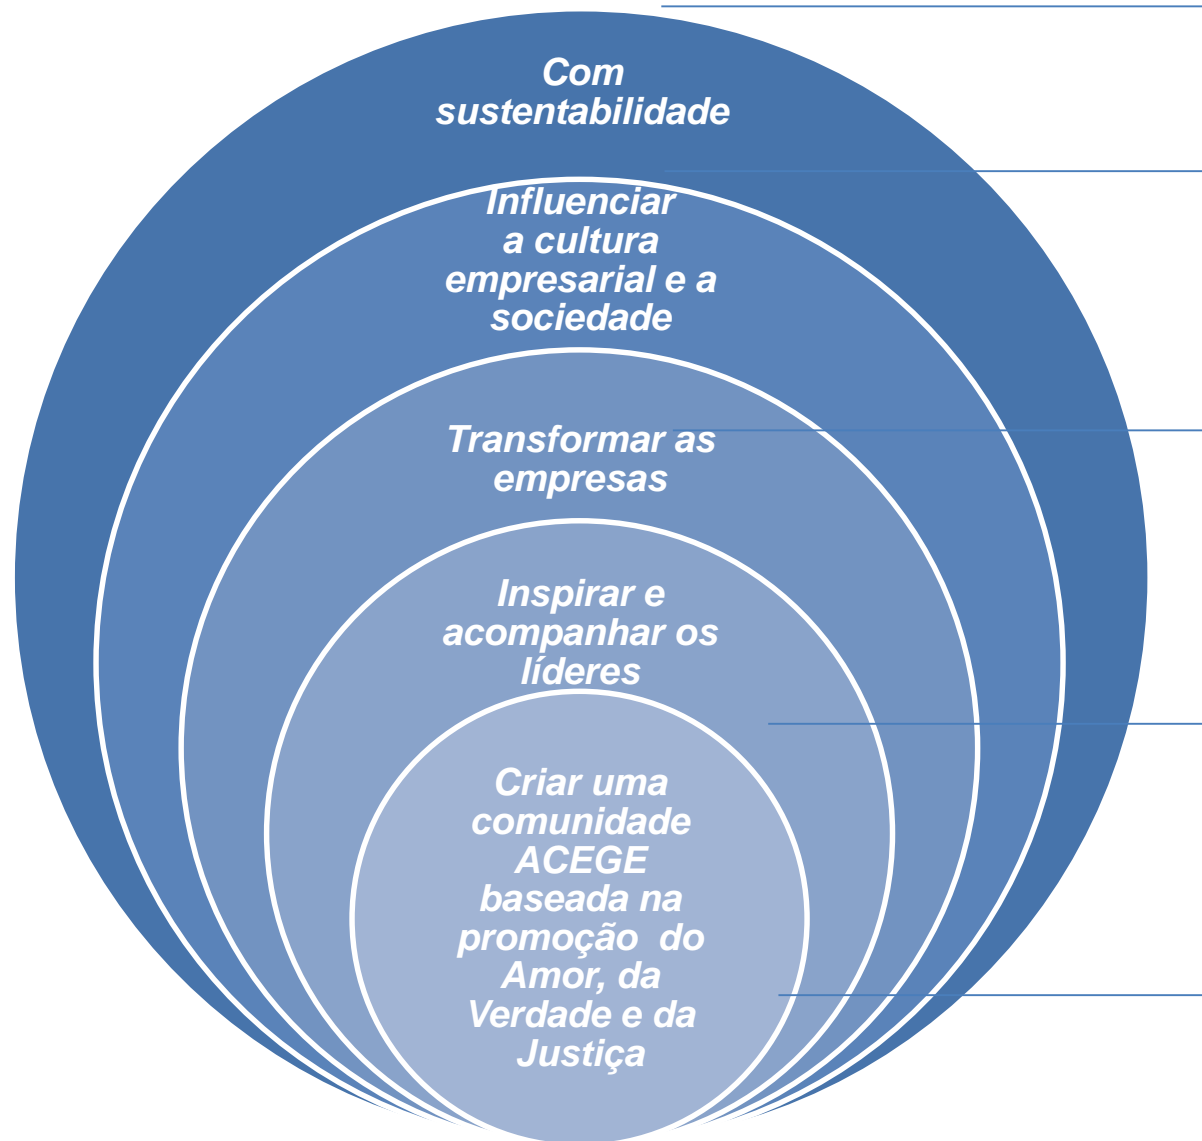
Com sustentabilidade

Influenciar a cultura empresarial e a sociedade

Transformar as empresas

Inspirar e acompanhar os líderes

Criar uma comunidade ACEGE baseada na promoção do Amor, da Verdade e da Justiça